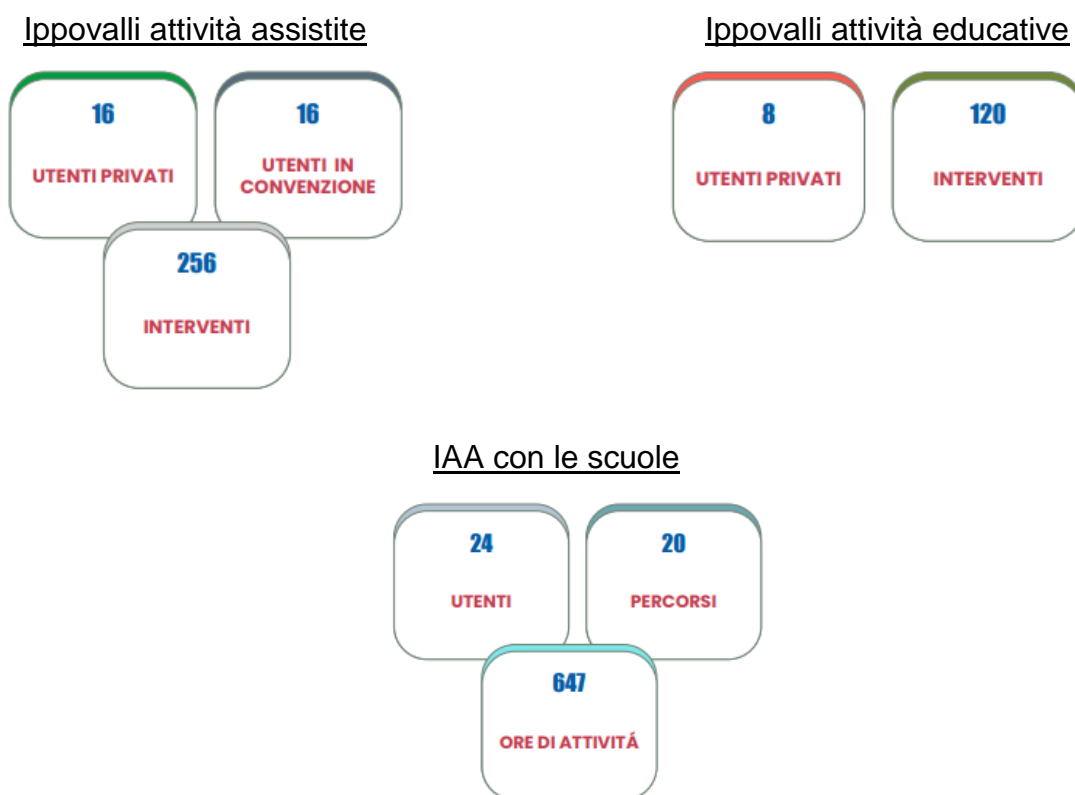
Ippovalli attività assistite

16

UTENTI PRIVATI

16

UTENTI IN CONVENZIONE

256

INTERVENTI

Ippovalli attività educative

8

UTENTI PRIVATI

120

INTERVENTI

IAA con le scuole

24

UTENTI

20

PERCORSI

647

ORE DI ATTIVITÁ